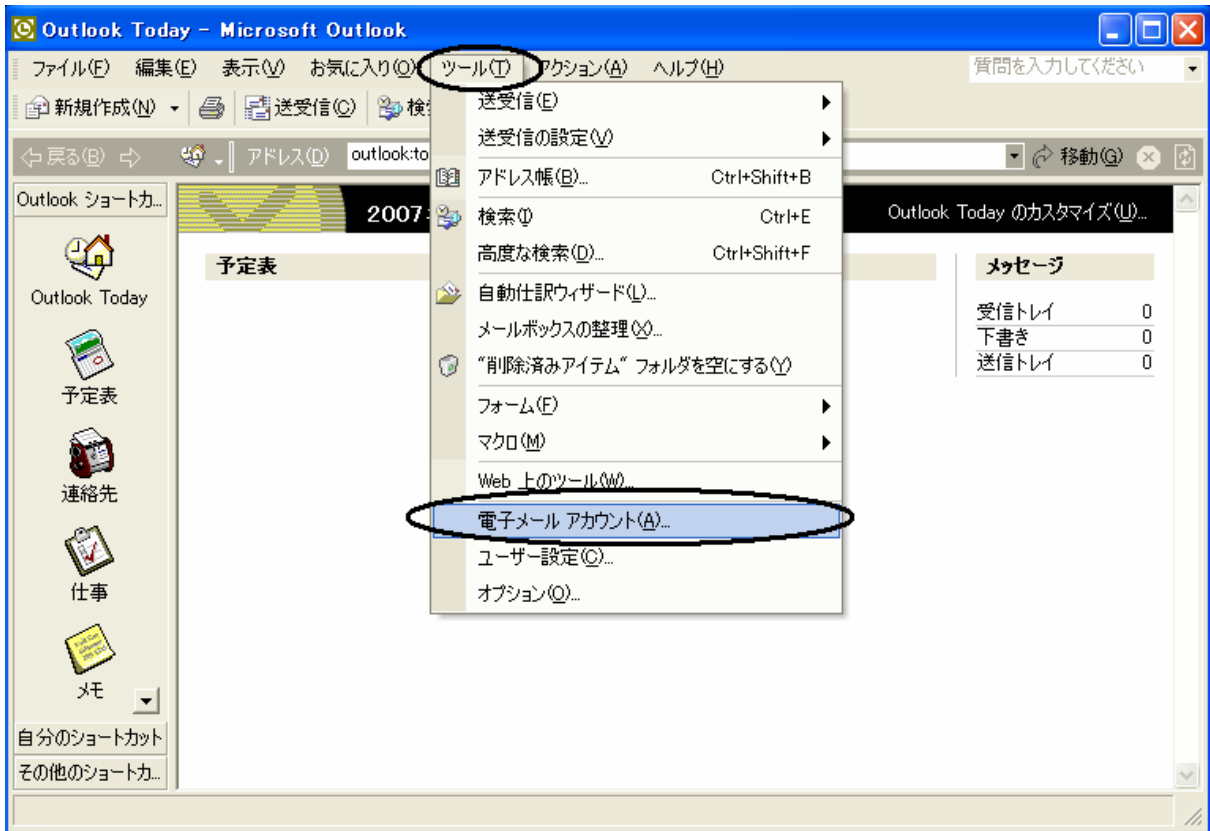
Outlook Today - Microsoft Outlook

ファイル(F) 編集(E) 表示(V) お気に入り(O) ツール(T) アクション(A) ヘルプ(H)

質問を入力してください

新規作成(N) 送受信(C) 検

戻る(B) アドレス(D) outlook:to 移動(G)

Outlook ショートカ...

Outlook Today

予定表

連絡先

仕事

メモ

自分のショートカット

その他のショートカ...

2007

Outlook Today のカスタマイズ(U)...

予定表

メッセージ

| | |
|---|---|
| 受信トレイ | 0 |
| 下書き | 0 |
| 送信トレイ | 0 |

送受信(E)
送受信の設定(V)
アドレス帳(B)... Ctrl+Shift+B
検索(I) Ctrl+E
高度な検索(D)... Ctrl+Shift+F
自動仕訳ウィザード(L)...
メールボックスの整理(X)...
"削除済みアイテム" フォルダを空にする(Y)
フォーム(F)
マクロ(M)
Web 上のツール(W)...
電子メール アカウント(A)...
ユーザー設定(C)...
オプション(O)...